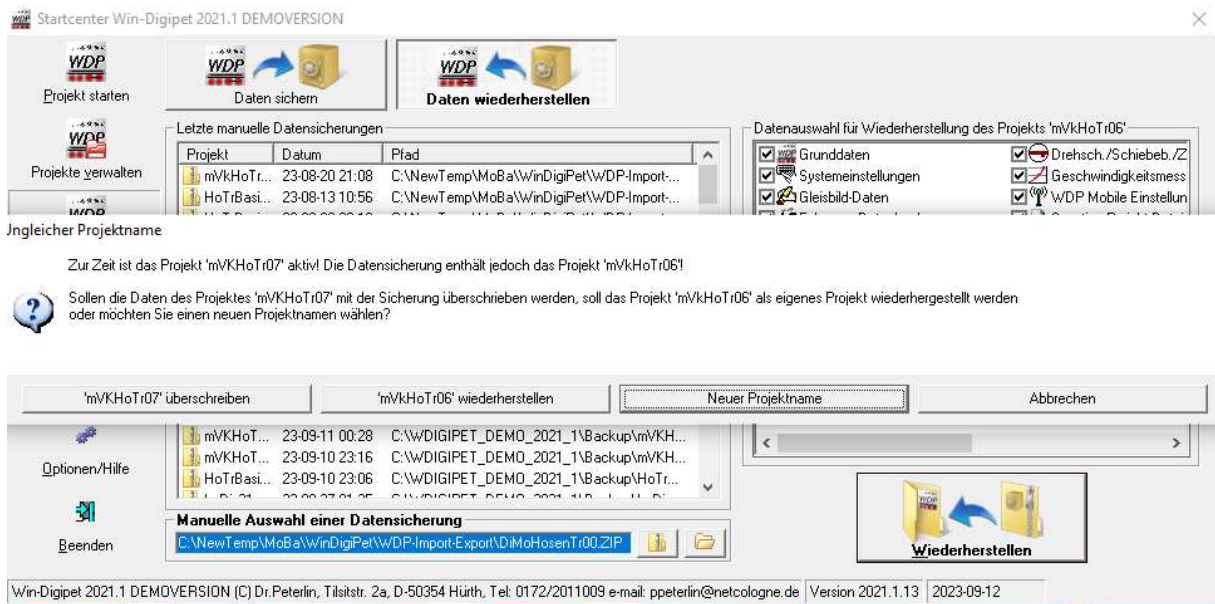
Startcenter Win-Digipet 2021.1 DEMOVERSION

WDP
Projekt starten

WDP
Daten sichern

WDP
Daten wiederherstellen

WDP
Projekte verwalten

Letzte manuelle Datensicherungen

| Projekt | Datum | Pfad |
|---|---|---|
| mVkHoTr... | 23-08-20 21:08 | C:\NewTemp\MoBa\WinDigiPet\WDP-Import-... |
| HoTrBasi... | 23-08-13 10:56 | C:\NewTemp\MoBa\WinDigiPet\WDP-Import-... |

Datenauswahl für Wiederherstellung des Projekts 'mVkHoTr06'
Grunddaten
Systemeinstellungen
Gleisbild-Daten
Drehsch./Schiebeb./Z
Geschwindigkeitsmess
WDP Mobile Einstellun

Jngleicher Projektname

Zur Zeit ist das Projekt 'mVKHoTr07' aktiv! Die Datensicherung enthält jedoch das Projekt 'mVkHoTr06'!

Sollen die Daten des Projektes 'mVKHoTr07' mit der Sicherung überschrieben werden, soll das Projekt 'mVkHoTr06' als eigenes Projekt wiederhergestellt werden oder möchten Sie einen neuen Projektnamen wählen?

'mVKHoTr07' überschreiben
'mVkHoTr06' wiederherstellen
Neuer Projektname
Abbrechen

| mVKHoT... | 23-09-11 00:28 | C:\WDIGIPET_DEMO_2021_1\Backup\mVKH... |
|---|---|---|
| mVKHoT... | 23-09-10 23:16 | C:\WDIGIPET_DEMO_2021_1\Backup\mVKH... |
| HoTrBasi... | 23-09-10 23:06 | C:\WDIGIPET_DEMO_2021_1\Backup\HoTr... |

Optionen/Hilfe

Beenden

Manuelle Auswahl einer Datensicherung
C:\NewTemp\MoBa\WinDigiPet\WDP-Import-Export\DiMoHosenTr00.ZIP

WDP
Wiederherstellen

Win-Digipet 2021.1 DEMOVERSION (C) Dr.Peterlin, Tilsitstr. 2a, D-50354 Hürth, Tel: 0172/2011009 e-mail: ppeterlin@netcologne.de | Version 2021.1.13 | 2023-09-12